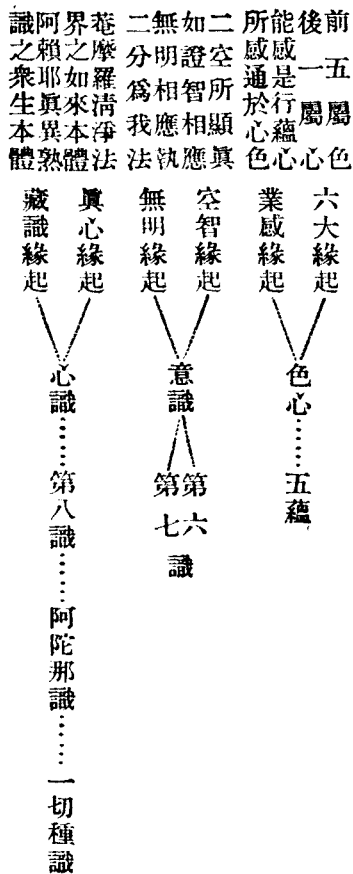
前五屬色
後一屬心
能感是行蘊
所感通於心色

二空所顯眞如
證智相應無
明相應二
分爲我法執

菴摩羅淸淨法
界之如來本體
阿賴耶眞異熟
識之衆生本體

六大緣起
業感緣起
色心……五蘊

空智緣起
無明緣起
意識
第六
第七
識

眞心緣起
藏識緣起
心識……第八識……阿陀那識……一切種識